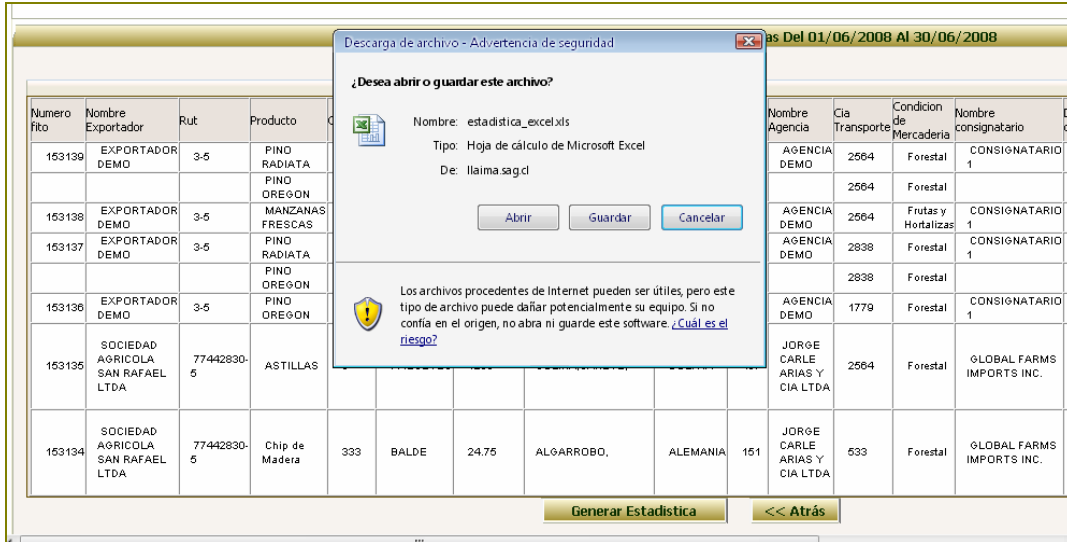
as Del 01/06/2008 Al 30/06/2008

Descarga de archivo - Advertencia de seguridad

¿Desea abrir o guardar este archivo?

Nombre: estadistica_excel.xls
Tipo: Hoja de cálculo de Microsoft Excel
De: llaima.sag.cl

Abrir Guardar Cancelar

Los archivos procedentes de Internet pueden ser útiles, pero este tipo de archivo puede dañar potencialmente su equipo. Si no confía en el origen, no abra ni guarde este software. ¿Cuál es el riesgo?

| Numero fito | Nombre Exportador | Rut | Producto | | | | | | | Nombre Agencia | Cia Transporte | Condicion de Mercaderia | Nombre consignatario |
|---|---|---|---|---|---|---|---|---|---|---|---|---|---|
| 153139 | EXPORTADOR DEMO | 3-5 | PINO RADIATA | | | | | | | AGENCIA DEMO | 2564 | Forestal | CONSIGNATARIO 1 |
| | | | PINO OREGON | | | | | | | | 2564 | Forestal | |
| 153138 | EXPORTADOR DEMO | 3-5 | MANZANAS FRESCAS | | | | | | | AGENCIA DEMO | 2564 | Frutas y Hortalizas | CONSIGNATARIO 1 |
| 153137 | EXPORTADOR DEMO | 3-5 | PINO RADIATA | | | | | | | AGENCIA DEMO | 2838 | Forestal | CONSIGNATARIO 1 |
| | | | PINO OREGON | | | | | | | | 2838 | Forestal | |
| 153136 | EXPORTADOR DEMO | 3-5 | PINO OREGON | | | | | | | AGENCIA DEMO | 1779 | Forestal | CONSIGNATARIO 1 |
| 153135 | SOCIEDAD AGRICOLA SAN RAFAEL LTDA | 77442830-5 | ASTILLAS | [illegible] | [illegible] | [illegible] | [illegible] | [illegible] | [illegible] | JORGE CARLE ARIAS Y CIA LTDA | 2564 | Forestal | GLOBAL FARMS IMPORTS INC. |
| 153134 | SOCIEDAD AGRICOLA SAN RAFAEL LTDA | 77442830-5 | Chip de Madera | 333 | BALDE | 24.75 | ALGARROBO, | ALEMANIA | 151 | JORGE CARLE ARIAS Y CIA LTDA | 533 | Forestal | GLOBAL FARMS IMPORTS INC. |

Generar Estadistica
<< Atrás